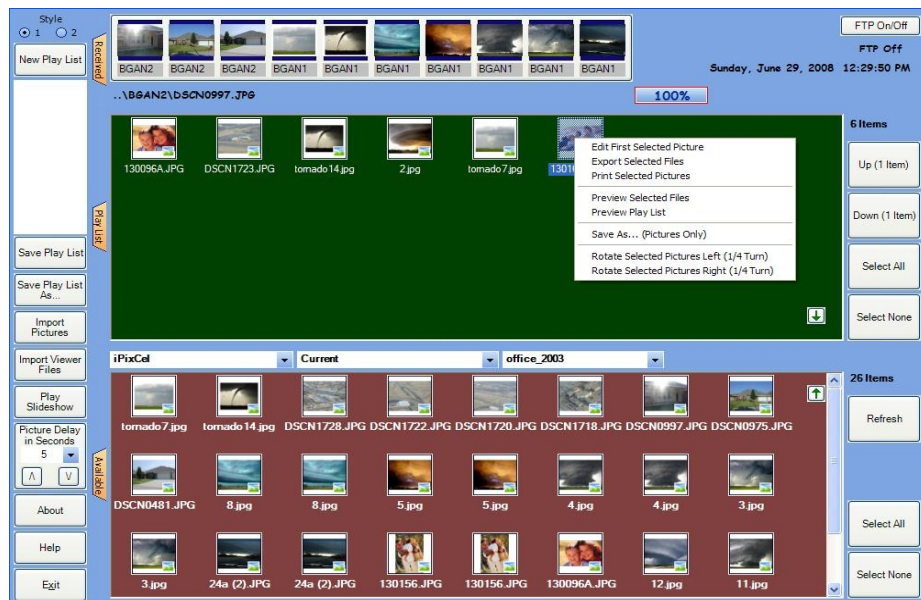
Style
1 2

New Play List

Received

BGAN2 BGAN2 BGAN2 BGAN1 BGAN1 BGAN1 BGAN1 BGAN1 BGAN1 BGAN1

FTP On/Off

FTP Off

Sunday, June 29, 2008 12:29:50 PM

..\BGAN2\DSCN0997.JPG

100%

6 Items

130096A.JPG DSCN1723.JPG tornado14.jpg 2.jpg tornado7.jpg 1301

Edit First Selected Picture
Export Selected Files
Print Selected Pictures
Preview Selected Files
Preview Play List
Save As... (Pictures Only)
Rotate Selected Pictures Left (1/4 Turn)
Rotate Selected Pictures Right (1/4 Turn)

Up (1 Item)

Down (1 Item)

Select All

Select None

Play List

Save Play List

Save Play List As...

Import Pictures

Import Viewer Files

Play Slideshow

Picture Delay in Seconds
5

About

Help

Exit

iPixCel Current office_2003

26 Items

Refresh

Available

tornado7.jpg tornado14.jpg DSCN1728.JPG DSCN1722.JPG DSCN1720.JPG DSCN1718.JPG DSCN0997.JPG DSCN0975.JPG

DSCN0481.JPG 8.jpg 8.jpg 5.jpg 5.jpg 4.jpg 4.jpg 3.jpg

3.jpg 24a (2).JPG 24a (2).JPG 130156.JPG 130156.JPG 130096A.JPG 12.jpg 11.jpg

Select All

Select None